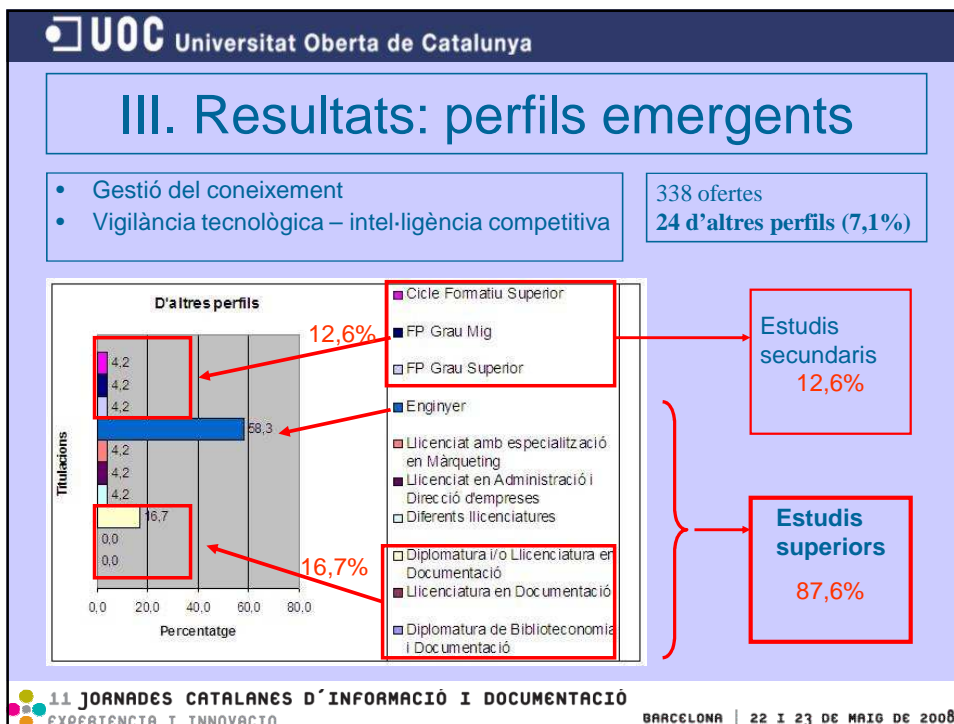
UOC Universitat Oberta de Catalunya

III. Resultats: perfils emergents

- Gestió del coneixement
- Vigilància tecnològica – intel·ligència competitiva

338 ofertes
**24 d'altres perfils (7,1%)**

D'altres perfils

Titulacions

4,2
4,2
4,2
58,3
4,2
4,2
4,2
16,7
0,0
0,0

0,0 20,0 40,0 60,0 80,0

Percentatge

12,6%

16,7%

Cicle Formatiu Superior
FP Grau Mig
FP Grau Superior
Enginyer
Llicenciat amb especialització en Màrqueting
Llicenciat en Administració i Direcció d'empreses
Diferents llicenciatures
Diplomatura i/o Llicenciatura en Documentació
Llicenciatura en Documentació
Diplomatura de Biblioteconomia i Documentació

Estudis secundaris
12,6%

Estudis superiors
87,6%

11 JORNADES CATALANES D´INFORMACIÓ I DOCUMENTACIÓ
EXPERIÈNCIA I INNOVACIÓ

BARCELONA | 22 I 23 DE MAIG DE 2008